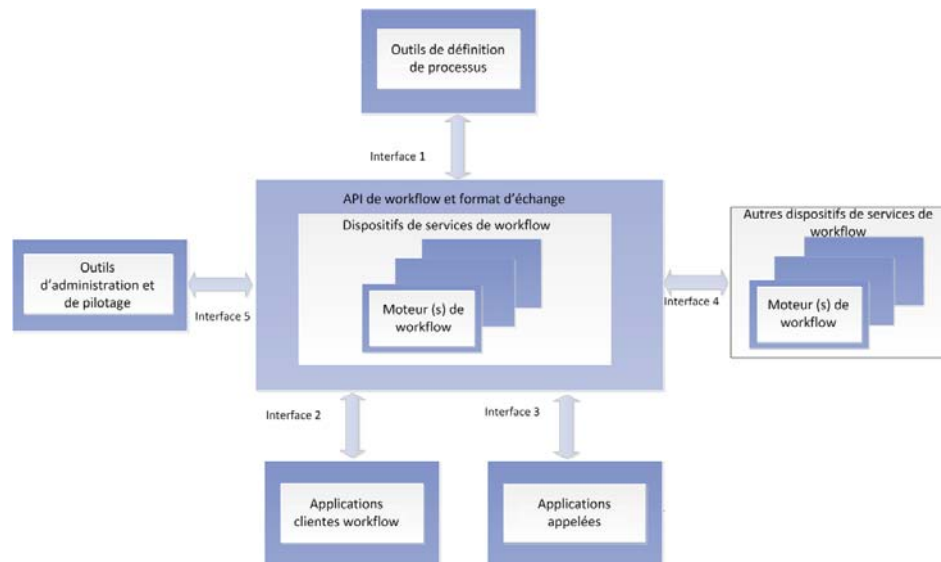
Outils de définition de processus

Interface 1

API de workflow et format d'échange

Dispositifs de services de workflow

Moteur (s) de workflow

Outils d'administration et de pilotage

Interface 5

Autres dispositifs de services de workflow

Moteur (s) de workflow

Interface 4

Interface 2

Interface 3

Applications clientes workflow

Applications appelées